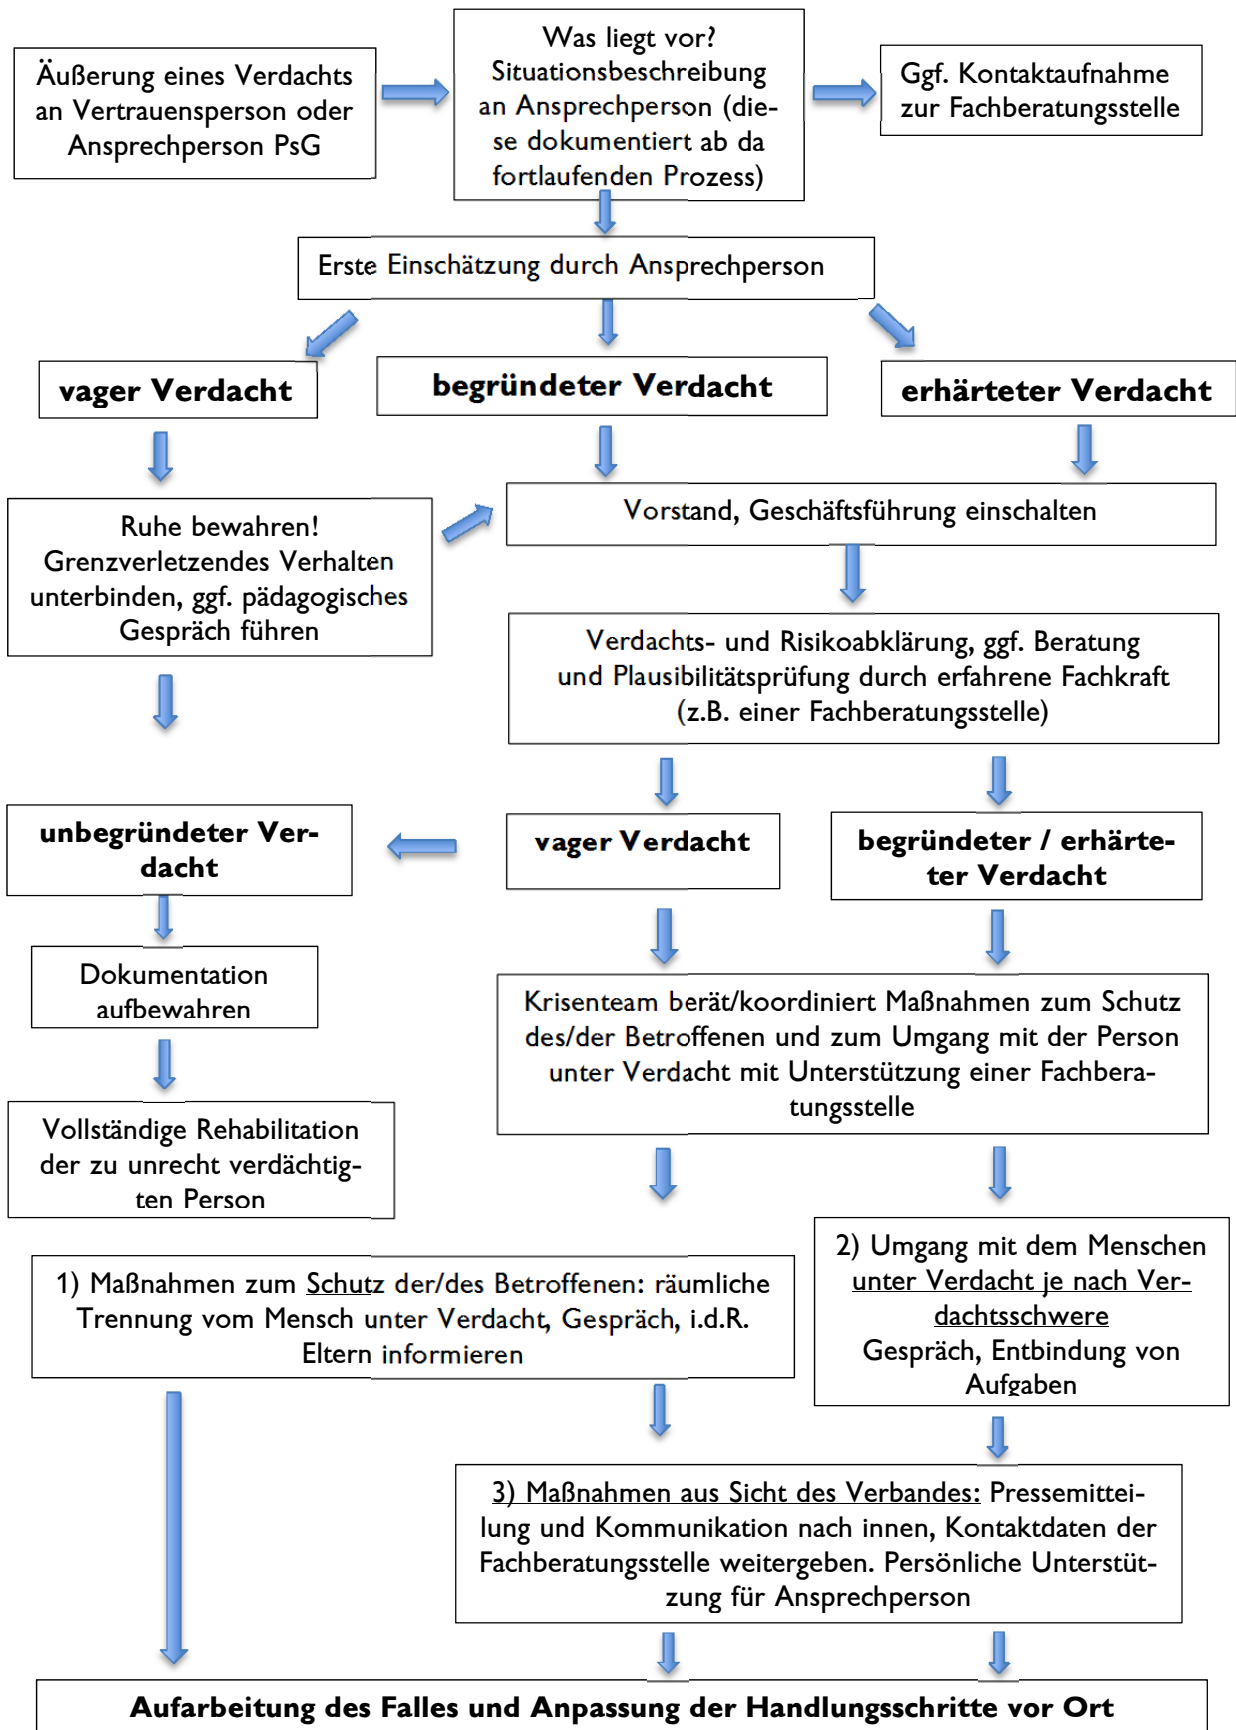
Äußerung eines Verdachts an Vertrauensperson oder Ansprechperson PsG

Was liegt vor? Situationsbeschreibung an Ansprechperson (diese dokumentiert ab da fortlaufenden Prozess)

Ggf. Kontaktaufnahme zur Fachberatungsstelle

Erste Einschätzung durch Ansprechperson

**vager Verdacht**

**begründeter Verdacht**

**erhärteter Verdacht**

Ruhe bewahren! Grenzverletzendes Verhalten unterbinden, ggf. pädagogisches Gespräch führen

Vorstand, Geschäftsführung einschalten

Verdachts- und Risikoabklärung, ggf. Beratung und Plausibilitätsprüfung durch erfahrene Fachkraft (z.B. einer Fachberatungsstelle)

**unbegründeter Verdacht**

**vager Verdacht**

**begründeter / erhärteter Verdacht**

Dokumentation aufbewahren

Krisenteam berät/koordiniert Maßnahmen zum Schutz des/der Betroffenen und zum Umgang mit der Person unter Verdacht mit Unterstützung einer Fachberatungsstelle

Vollständige Rehabilitation der zu unrecht verdächtigten Person

1) Maßnahmen zum Schutz der/des Betroffenen: räumliche Trennung vom Mensch unter Verdacht, Gespräch, i.d.R. Eltern informieren

2) Umgang mit dem Menschen unter Verdacht je nach Verdachtsschwere Gespräch, Entbindung von Aufgaben

3) Maßnahmen aus Sicht des Verbandes: Pressemitteilung und Kommunikation nach innen, Kontaktdaten der Fachberatungsstelle weitergeben. Persönliche Unterstützung für Ansprechperson

**Aufarbeitung des Falles und Anpassung der Handlungsschritte vor Ort**